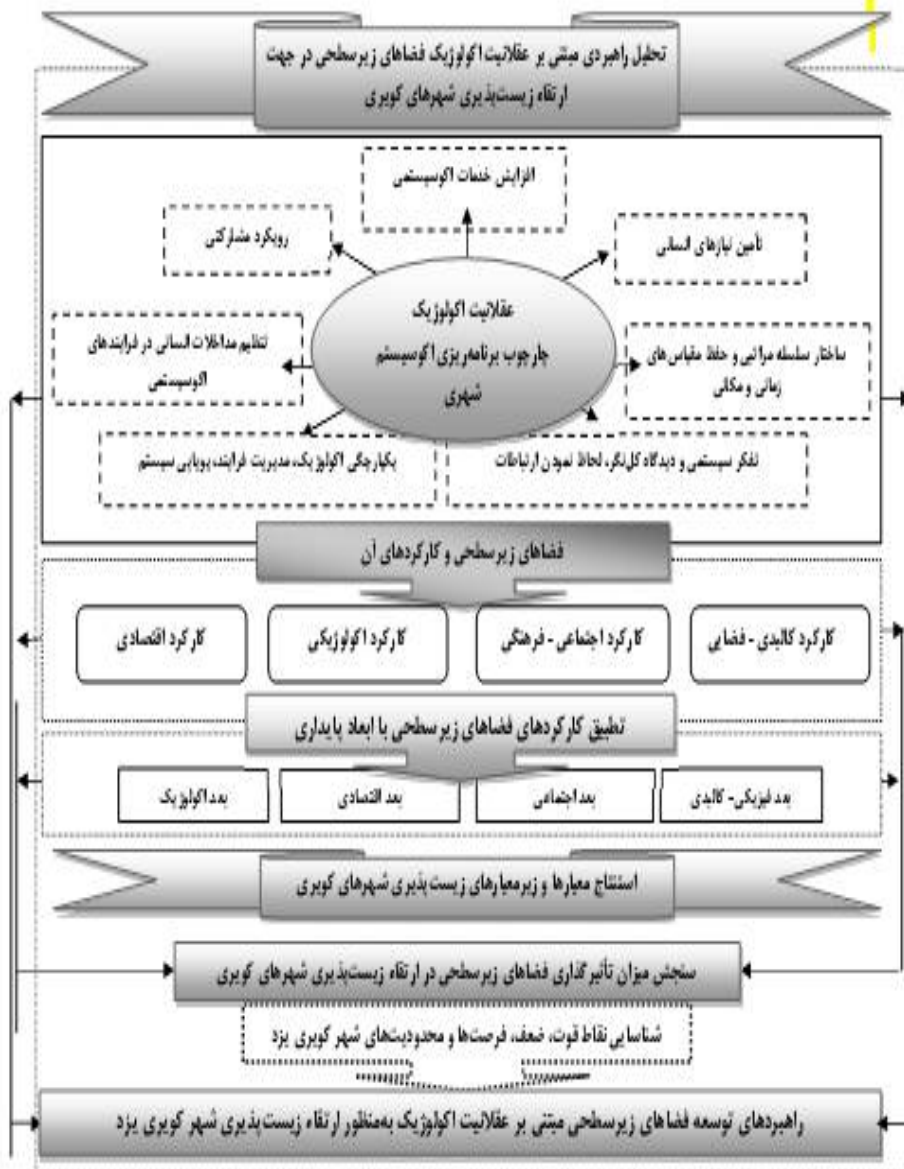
تحلیل راهبردی مبتنی بر عقلانیت اکولوژیک فضاهای زیرسطحی در جهت ارتقاء زیست‌پذیری شهرهای کویری

افزایش خدمات اکوسیستمی

رویکرد مشارکتی

تأمین نیازهای انسانی

عقلانیت اکولوژیک
چارچوب برنامه‌ریزی اکوسیستم شهری

تنظیم مداخلات انسانی در فرایندهای اکوسیستمی

ساختار سلسله مراتبی و حفظ مقیاس‌های زمانی و مکانی

یکپارچگی اکولوژیک، مدیریت فرایند، پویایی سیستم

تفکر سیستمی و دیدگاه کل‌نگر، لحاظ نمودن ارتباطات

فضاهای زیرسطحی و کارکردهای آن

کارکرد اقتصادی

کارکرد اکولوژیکی

کارکرد اجتماعی - فرهنگی

کارکرد کالبدی - فضایی

تطبیق کارکردهای فضاهای زیرسطحی با ابعاد پایداری

بعد اکولوژیک

بعد اقتصادی

بعد اجتماعی

بعد فیزیکی - کالبدی

استنتاج معیارها و زیرمعیارهای زیست‌پذیری شهرهای کویری

سنجش میزان تأثیرگذاری فضاهای زیرسطحی در ارتقاء زیست‌پذیری شهرهای کویری

شناسایی نقاط قوت، ضعف، فرصت‌ها و محدودیت‌های شهر کویری یزد

راهبردهای توسعه فضاهای زیرسطحی مبتنی بر عقلانیت اکولوژیک به‌منظور ارتقاء زیست‌پذیری شهر کویری یزد